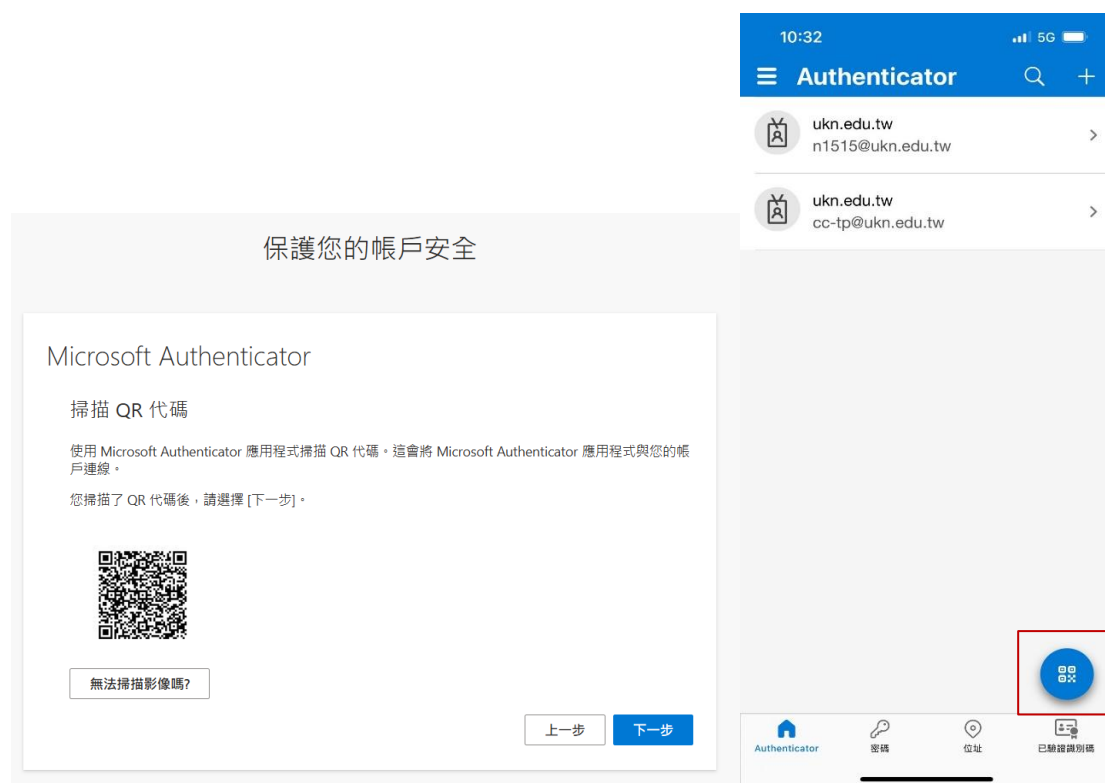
保護您的帳戶安全

Microsoft Authenticator

掃描 QR 代碼

使用 Microsoft Authenticator 應用程式掃描 QR 代碼。這會將 Microsoft Authenticator 應用程式與您的帳戶連線。

您掃描了 QR 代碼後，請選擇 [下一步]。

無法掃描影像嗎?

上一步

下一步

10:32

5G

Authenticator

ukn.edu.tw
n1515@ukn.edu.tw

ukn.edu.tw
cc-tp@ukn.edu.tw

Authenticator

密碼

位址

已驗證識別碼